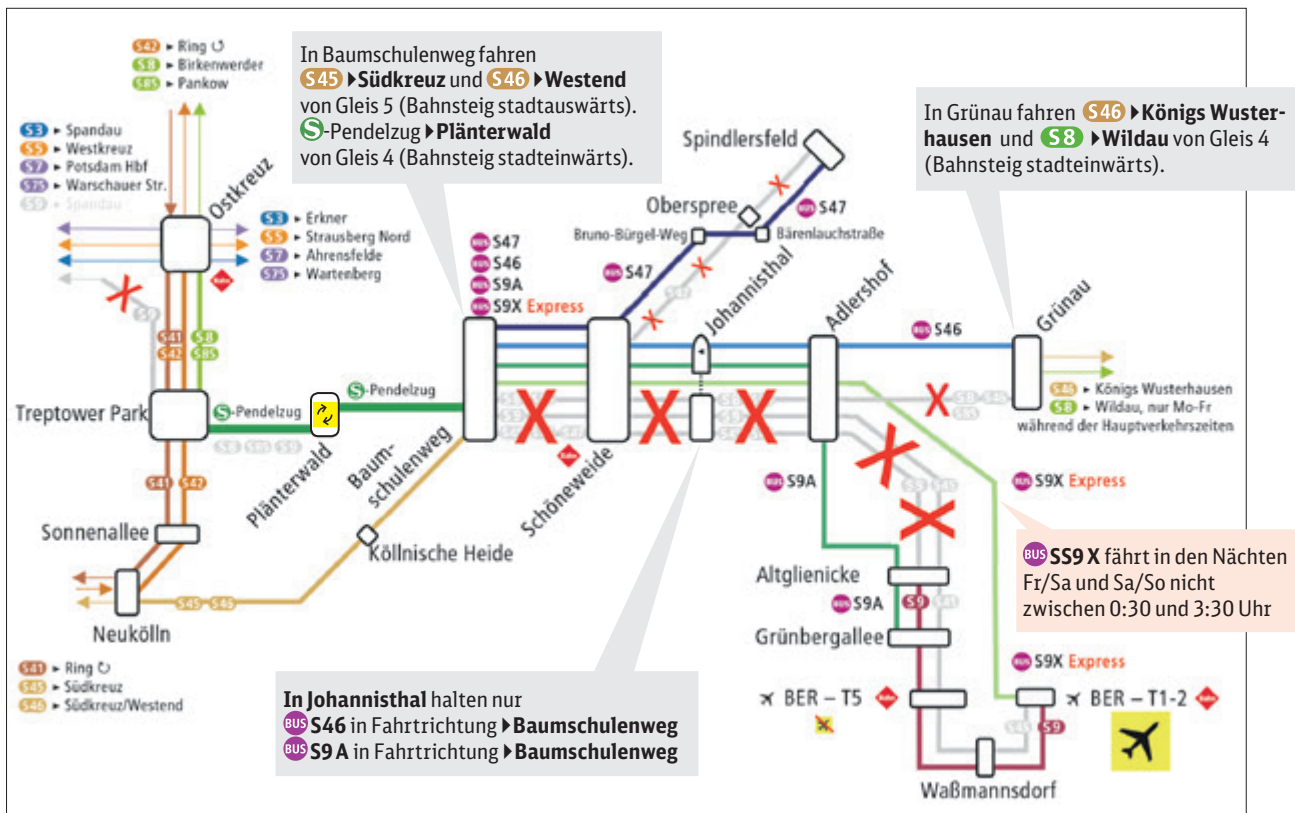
S42 ▸ Ring ↻
S8 ▸ Birkenwerder
S85 ▸ Pankow

S3 ▸ Spandau
S5 ▸ Westkreuz
S7 ▸ Potsdam Hbf
S75 ▸ Warschauer Str.
S9 ▸ Spandau

Ostkreuz

S3 ▸ Erkner
S5 ▸ Strausberg Nord
S7 ▸ Ahrensfelde
S75 ▸ Wartenberg

In Baumschulenweg fahren S45 ▸Südkreuz und S46 ▸Westend von Gleis 5 (Bahnsteig stadtauswärts).
S-Pendelzug ▸Plänterwald von Gleis 4 (Bahnsteig stadteinwärts).

Spindlersfeld
Oberspree
S47
Bruno-Bürgel-Weg
Bärenlauchstraße
S47
Johannisthal
Adlershof

In Grünau fahren S46 ▸Königs Wusterhausen und S8 ▸Wildau von Gleis 4 (Bahnsteig stadteinwärts).

Grünau

S47
S46
S9A
S9X Express

S41 S42 S8 S85
S9

Treptower Park
S-Pendelzug
S-Pendelzug
S8 S85 S9
Plänterwald
Baumschulenweg
Schöneweide
S46
S46 ▸ Königs Wusterhausen
S8 ▸ Wildau, nur Mo-Fr während der Hauptverkehrszeiten

S41 S42
Sonnenallee
Köllnische Heide
S9A
S9X Express
S45 S46
Neukölln

S41 ▸ Ring ↻
S45 ▸ Südkreuz
S46 ▸ Südkreuz/Westend

Altglienicke
S9A
S9
Grünbergallee

SS9 X fährt in den Nächten Fr/Sa und Sa/So nicht zwischen 0:30 und 3:30 Uhr

S9X Express

In Johannisthal halten nur
S46 in Fahrtrichtung ▸Baumschulenweg
S9 A in Fahrtrichtung ▸Baumschulenweg

BER – T5
BER – T1-2
S9
Waßmannsdorf